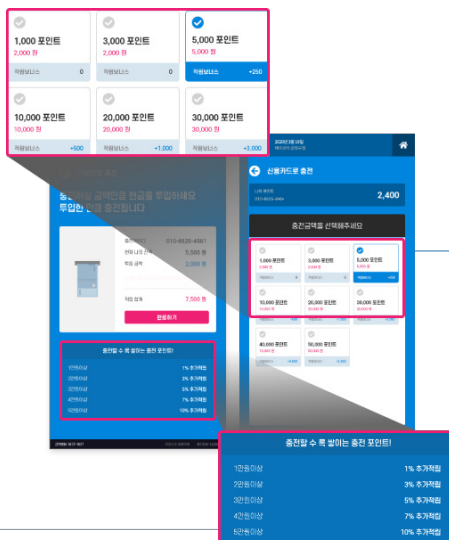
1,000 포인트
2,000 원
적용보너스 0

3,000 포인트
2,000 원
적용보너스 0

5,000 포인트
5,000 원
적용보너스 +250

10,000 포인트
10,000 원
적용보너스 +500

20,000 포인트
20,000 원
적용보너스 +1,000

30,000 포인트
30,000 원
적용보너스 +3,000

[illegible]

선불카드로 충전

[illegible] 2,400

충전금액을 선택해주세요

1,000 포인트
3,000 포인트
5,000 포인트
10,000 포인트
20,000 포인트
30,000 포인트
40,000 포인트
50,000 포인트

충전하실 금액만큼 현금을 투입해세요
투입한 만큼 충전됩니다

010-8520-4587
5,500 원
2,000 원

7,500 원

완료하기

충전할 수 록 쌓이는 충전 포인트!
1만원이상 1% 추가적립
2만원이상 3% 추가적립
3만원이상 5% 추가적립
4만원이상 7% 추가적립
5만원이상 10% 추가적립

충전할 수 록 쌓이는 충전 포인트!
1만원이상 1% 추가적립
2만원이상 3% 추가적립
3만원이상 5% 추가적립
4만원이상 7% 추가적립
5만원이상 10% 추가적립